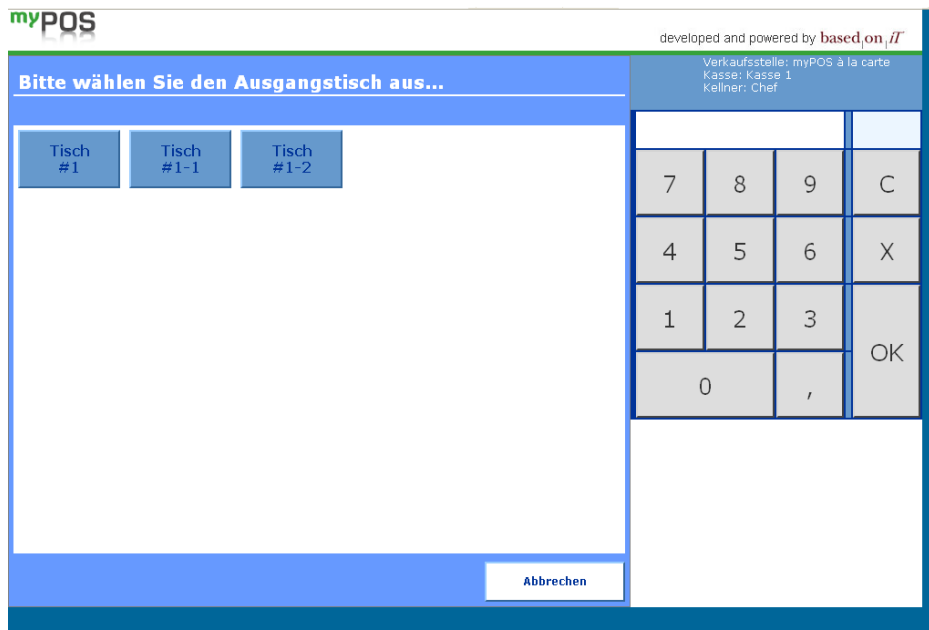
myPOS

developed and powered by based|on|iT

Bitte wählen Sie den Ausgangstisch aus...

Verkaufsstelle: myPOS à la carte
Kasse: Kasse 1
Kellner: Chef

Tisch #1

Tisch #1-1

Tisch #1-2

| 7 | 8 | 9 | C |
|---|---|---|---|
| 4 | 5 | 6 | X |
| 1 | 2 | 3 | OK |
| 0 | | , | |

Abbrechen